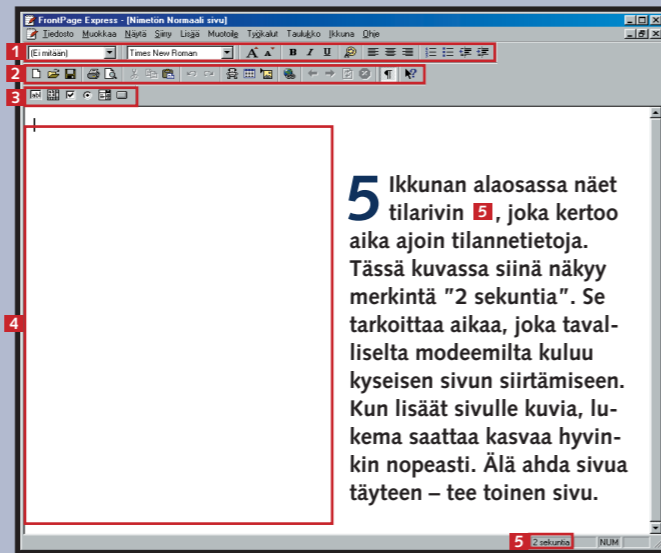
FrontPage Express - [Nimetön Normaali sivu]

Tiedosto Muokkaa Näytä Siirry Lisää Muotoile Työkalut Taulukko Ikkuna Ohje

1 (Ei mitään) Times New Roman A A B I U

2

3

4

5 Ikkunan alaosassa näet tilarivin 5, joka kertoo aika ajoin tilannetietoja. Tässä kuvassa siinä näkyy merkintä "2 sekuntia". Se tarkoittaa aikaa, joka tavalliselta modeemilta kuluu kyseisen sivun siirtämiseen. Kun lisäät sivulle kuvia, lukema saattaa kasvaa hyvinkin nopeasti. Älä ahda sivua täyteen – tee toinen sivu.

5 2 sekuntia NUM